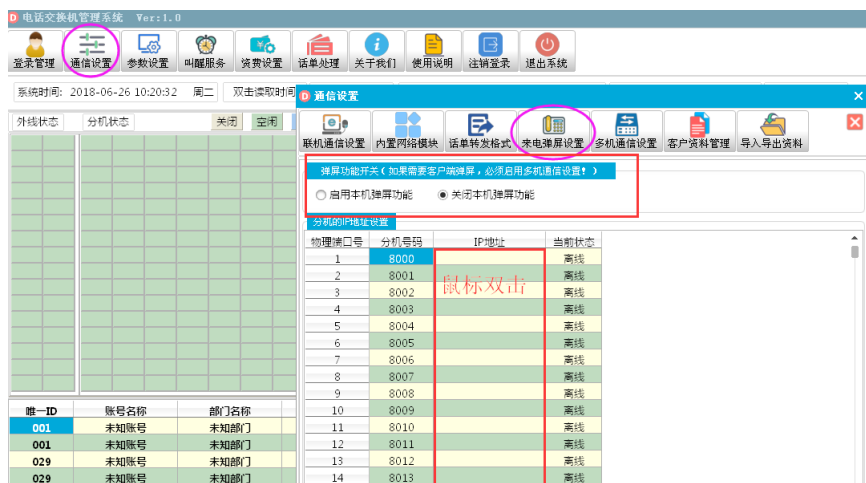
电话交换机管理系统 Ver:1.0

登录管理 通信设置 参数设置 叫醒服务 资费设置 话单处理 关于我们 使用说明 注销登录 退出系统

系统时间: 2018-06-26 10:20:32 周二 双击读取时间

外线状态 分机状态 关闭 空闲

通信设置

联机通信设置 内置网络模块 话单转发格式 来电弹屏设置 多机通信设置 客户资料管理 导入导出资料

弹屏功能开关(如果需要客户端弹屏，必须启用多机通信设置!)

启用本机弹屏功能 关闭本机弹屏功能

分机的IP地址设置

| 物理端口号 | 分机号码 | IP地址 | 当前状态 |
|---|---|---|---|
| 1 | 8000 | | 离线 |
| 2 | 8001 | | 离线 |
| 3 | 8002 | | 离线 |
| 4 | 8003 | | 离线 |
| 5 | 8004 | | 离线 |
| 6 | 8005 | | 离线 |
| 7 | 8006 | | 离线 |
| 8 | 8007 | | 离线 |
| 9 | 8008 | | 离线 |
| 10 | 8009 | | 离线 |
| 11 | 8010 | | 离线 |
| 12 | 8011 | | 离线 |
| 13 | 8012 | | 离线 |
| 14 | 8013 | | 离线 |

鼠标双击

| 唯一ID | 账号名称 | 部门名称 |
|---|---|---|
| 001 | 未知账号 | 未知部门 |
| 001 | 未知账号 | 未知部门 |
| 029 | 未知账号 | 未知部门 |
| 029 | 未知账号 | 未知部门 |